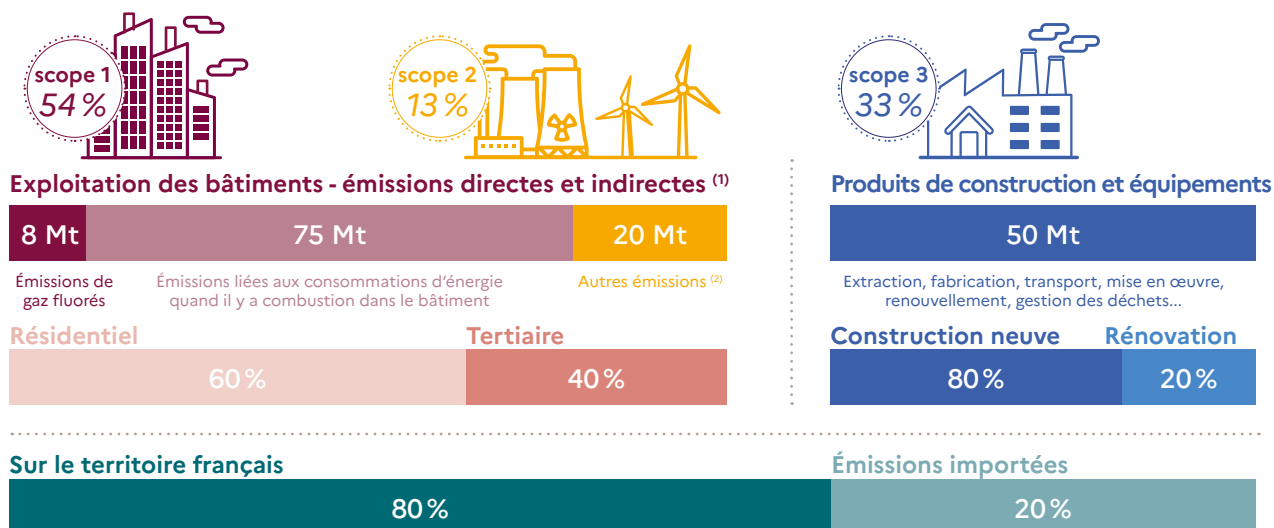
scope 1
54 %

scope 2
13 %

scope 3
33 %

Exploitation des bâtiments - émissions directes et indirectes $^{(1)}$

8 Mt | 75 Mt | 20 Mt

Émissions de gaz fluorés

Émissions liées aux consommations d'énergie quand il y a combustion dans le bâtiment

Autres émissions $^{(2)}$

Résidentiel

Tertiaire

60 %

40 %

Produits de construction et équipements

50 Mt

Extraction, fabrication, transport, mise en œuvre, renouvellement, gestion des déchets…

Construction neuve

Rénovation

80 %

20 %

Sur le territoire français

Émissions importées

80 %

20 %